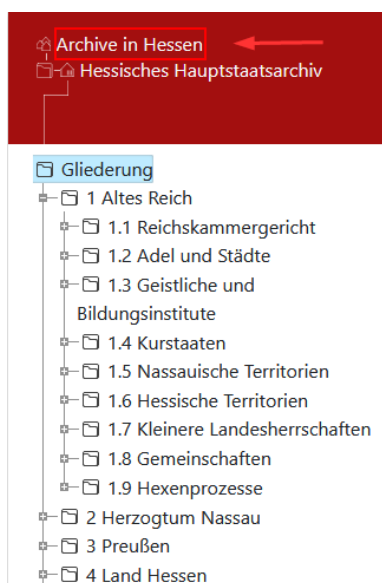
Archive in Hessen
Hessisches Hauptstaatsarchiv

Gliederung
1 Altes Reich
1.1 Reichskammergericht
1.2 Adel und Städte
1.3 Geistliche und Bildungsinstitute
1.4 Kurstaaten
1.5 Nassauische Territorien
1.6 Hessische Territorien
1.7 Kleinere Landesherrschaften
1.8 Gemeinschaften
1.9 Hexenprozesse
2 Herzogtum Nassau
3 Preußen
4 Land Hessen